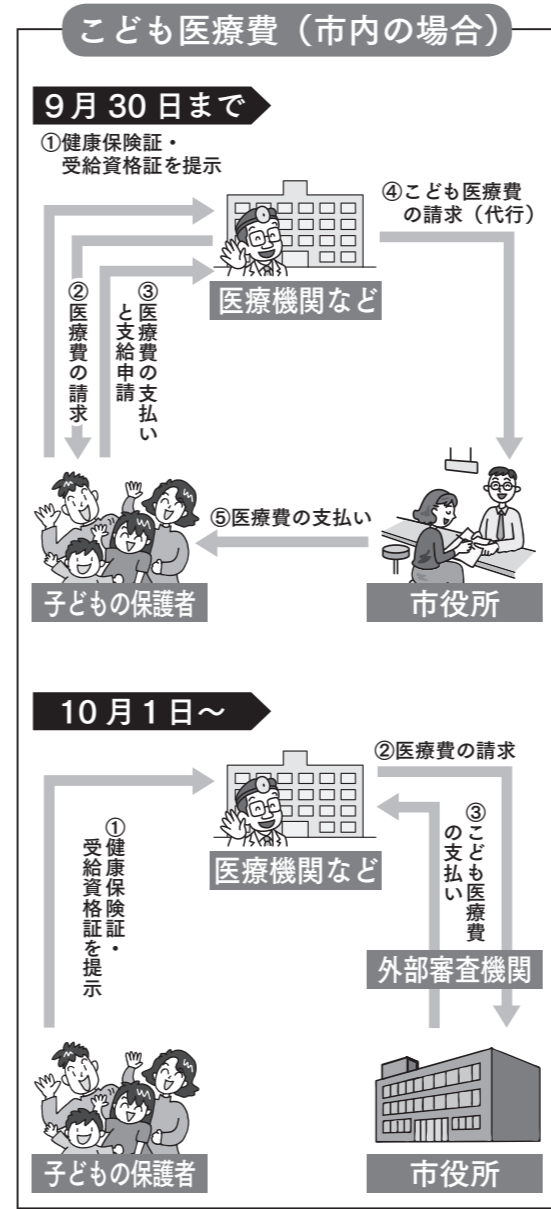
こども医療費（市内の場合）

9月30日まで

①健康保険証・受給資格証を提示

④こども医療費の請求（代行）

医療機関など

②医療費の請求

③医療費の支払いと支給申請

⑤医療費の支払い

子どもの保護者

市役所

10月1日〜

②医療費の請求

①健康保険証・受給資格証を提示

③こども医療費の支払い

医療機関など

外部審査機関

子どもの保護者

市役所